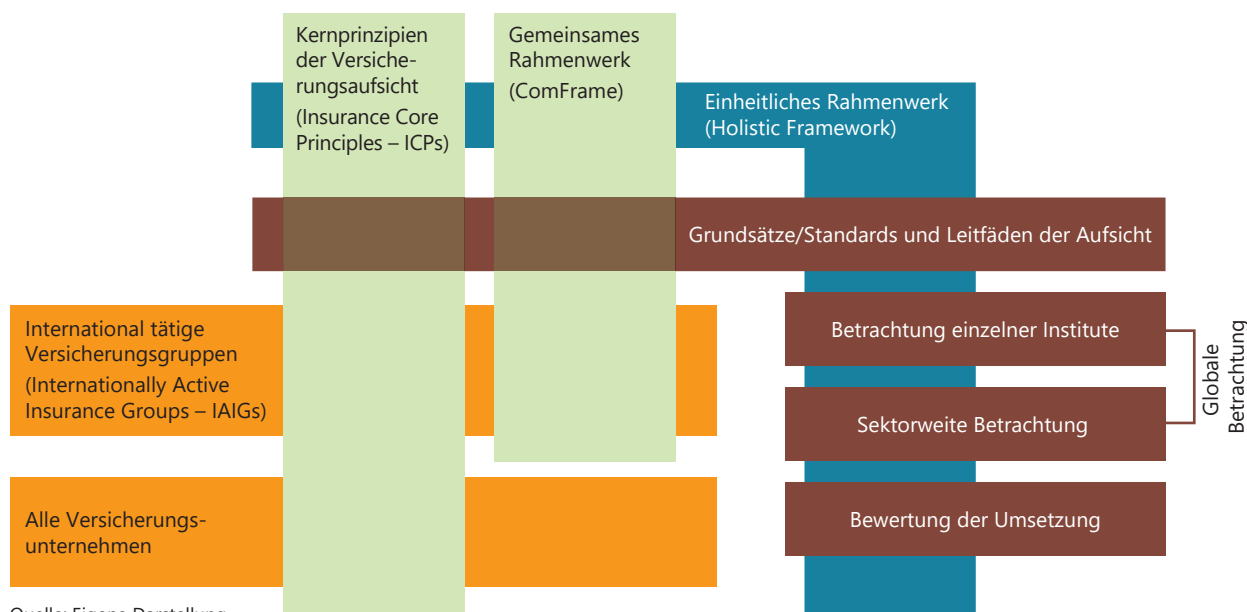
Kernprinzipien der Versicherungsaufsicht (Insurance Core Principles – ICPs)

Gemeinsames Rahmenwerk (ComFrame)

Einheitliches Rahmenwerk (Holistic Framework)

Grundsätze/Standards und Leitfäden der Aufsicht

International tätige Versicherungsgruppen (Internationally Active Insurance Groups – IAIGs)

Betrachtung einzelner Institute

Sektorweite Betrachtung

Globale Betrachtung

Alle Versicherungsunternehmen

Bewertung der Umsetzung

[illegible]